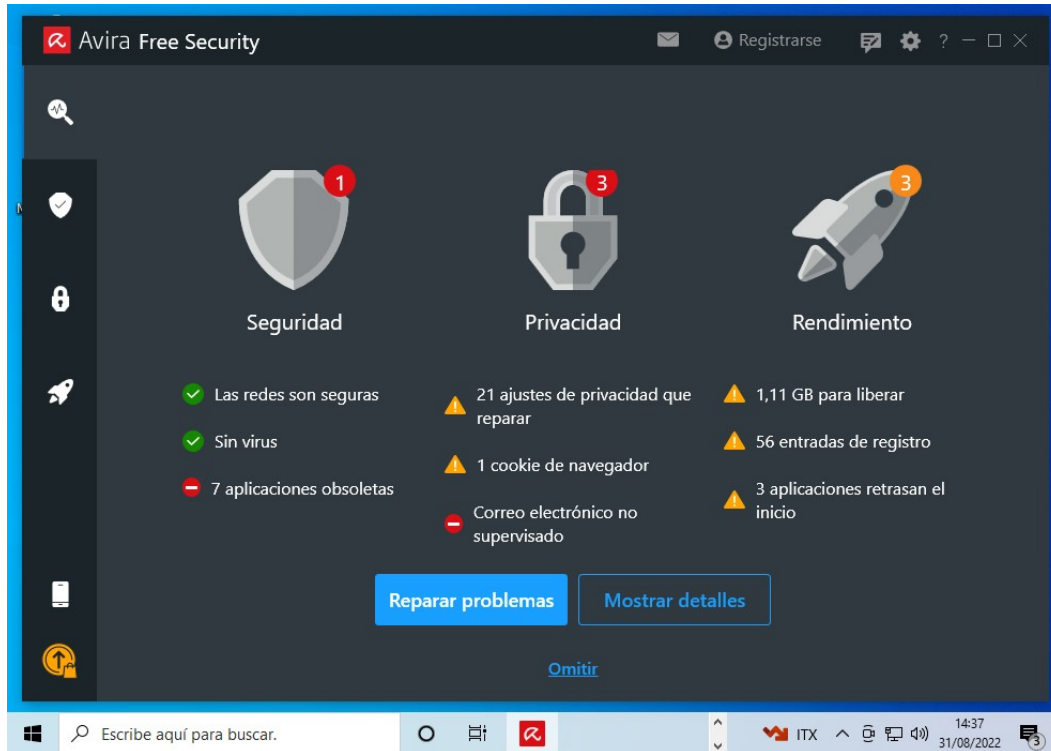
Avira Free Security

Registrarse

? — □ ×

1

3

3

Seguridad

Privacidad

Rendimiento

Las redes son seguras

Sin virus

7 aplicaciones obsoletas

21 ajustes de privacidad que reparar

1 cookie de navegador

Correo electrónico no supervisado

1,11 GB para liberar

56 entradas de registro

3 aplicaciones retrasan el inicio

Reparar problemas

Mostrar detalles

Omitir

Escribe aquí para buscar.

ITX

14:37
31/08/2022

3